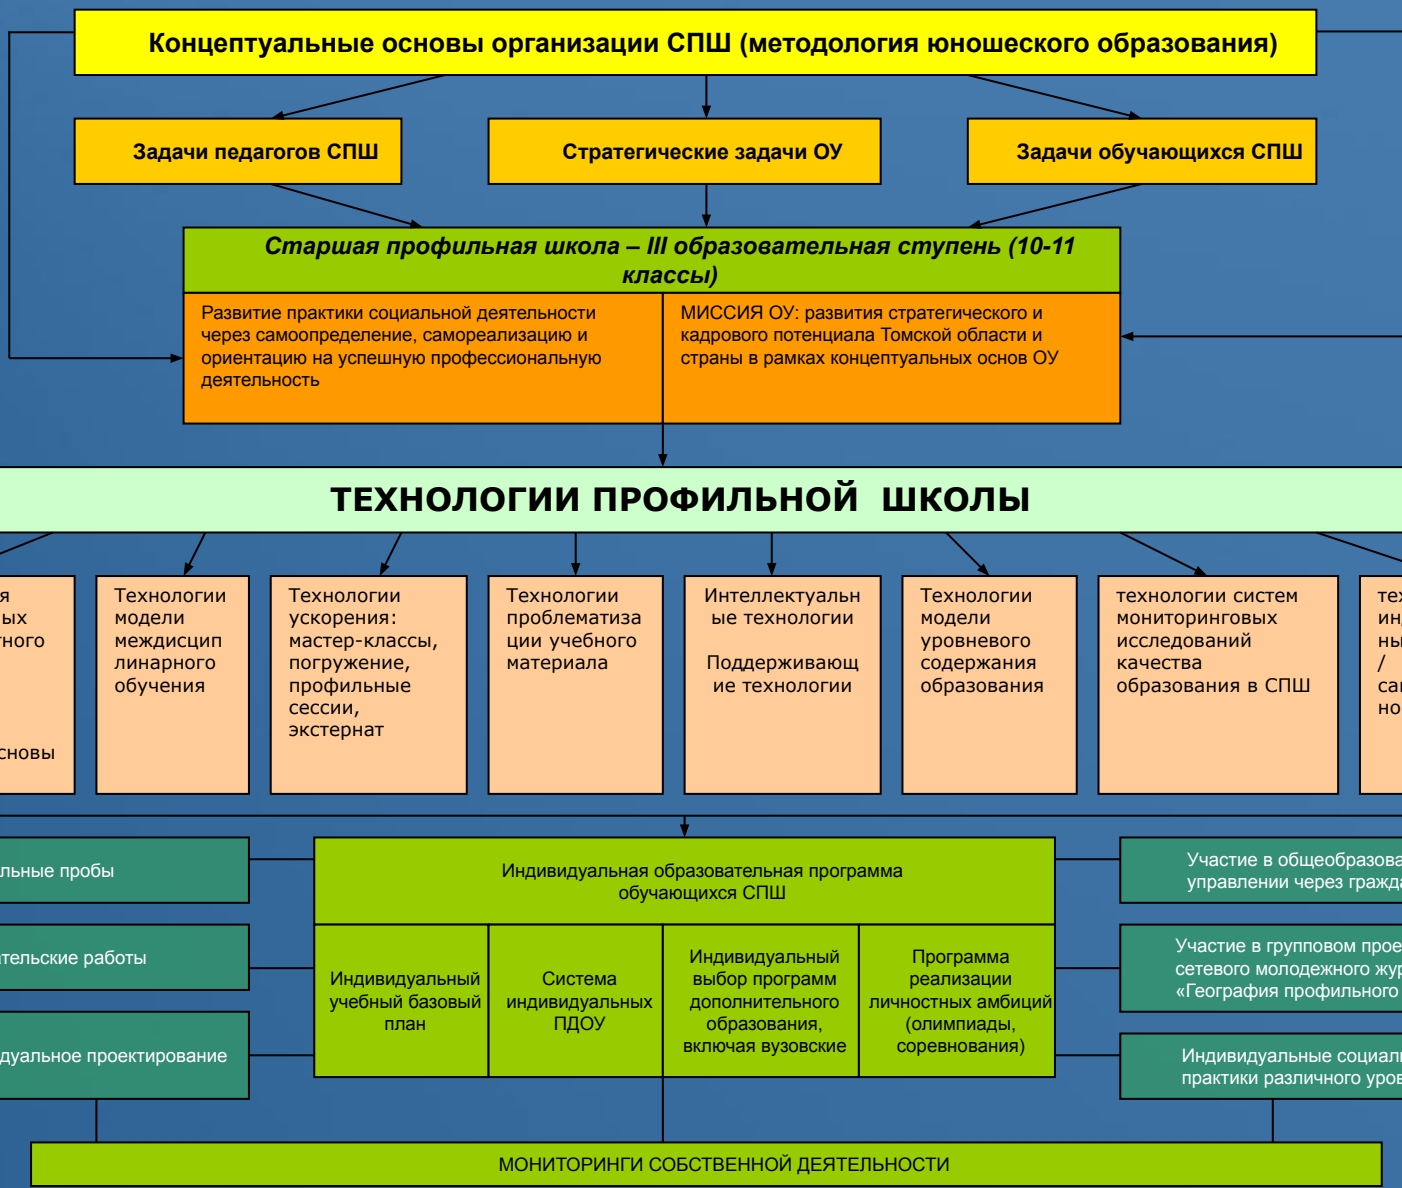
Концептуальные основы организации СПШ (методология юношеского образования)

Задачи педагогов СПШ

Стратегические задачи ОУ

Задачи обучающихся СПШ

Старшая профильная школа – III образовательная ступень (10-11 классы)

Развитие практики социальной деятельности через самоопределение, самореализацию и ориентацию на успешную профессиональную деятельность

МИССИЯ ОУ: развития стратегического и кадрового потенциала Томской области и страны в рамках концептуальных основ ОУ

ТЕХНОЛОГИИ ПРОФИЛЬНОЙ ШКОЛЫ

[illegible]я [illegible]ых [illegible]тного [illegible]сновы

Технологии модели междисциплинарного обучения

Технологии ускорения: мастер-классы, погружение, профильные сессии, экстернат

Технологии проблематизации учебного материала

Интеллектуальные технологии

Поддерживающие технологии

Технологии модели уровневого содержания образования

технологии систем мониторинговых исследований качества образования в СПШ

тех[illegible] ин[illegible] ны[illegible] / са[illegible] но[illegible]

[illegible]льные пробы

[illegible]тельские работы

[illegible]дуальное проектирование

Индивидуальная образовательная программа обучающихся СПШ

Индивидуальный учебный базовый план

Система индивидуальных ПДОУ

Индивидуальный выбор программ дополнительного образования, включая вузовские

Программа реализации личностных амбиций (олимпиады, соревнования)

Участие в общеобразова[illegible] управлении через гражда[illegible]

Участие в групповом прое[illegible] сетевого молодежного жур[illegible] «География профильного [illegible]

Индивидуальные социал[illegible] практики различного уров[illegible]

МОНИТОРИНГИ СОБСТВЕННОЙ ДЕЯТЕЛЬНОСТИ